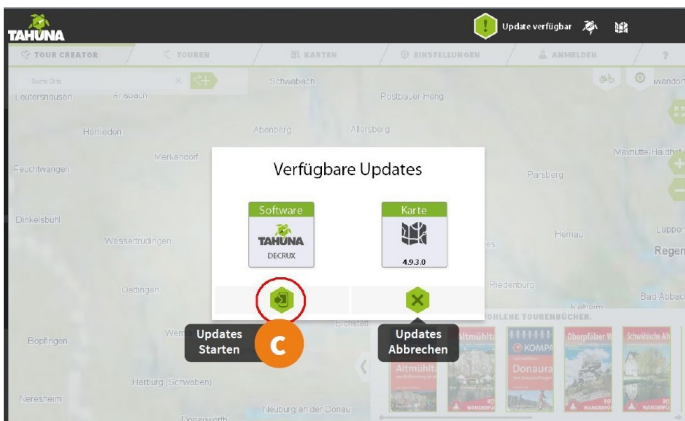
TAHUNA

Update verfügbar

TOUR CREATOR

TOUREN

KARTEN

EINSTELLUNGEN

ANMELDEN

?

Suche Orte

Leutershausen

Ansbach

Schwabach

Postbauer-Heng

Herrieden

Abenberg

Allersberg

Merkendorf

Feuchtwangen

Parsberg

Dinkelsbühl

Wassertrüdingen

Hemau

Regen

Oettingen

Riedenburg

Bad Abbach

Bopfingen

Harburg (Schwaben)

Neresheim

Neuburg an der Donau

Verfügbare Updates

Software

TAHUNA

DECRUX

Karte

4.9.3.0

Updates Starten

C

Updates Abbrechen

OHLENE TOURENBÜCHER.

Altmühltal

KOMPASS

Donau

Oberpfälzer W

Schwäbische Alb